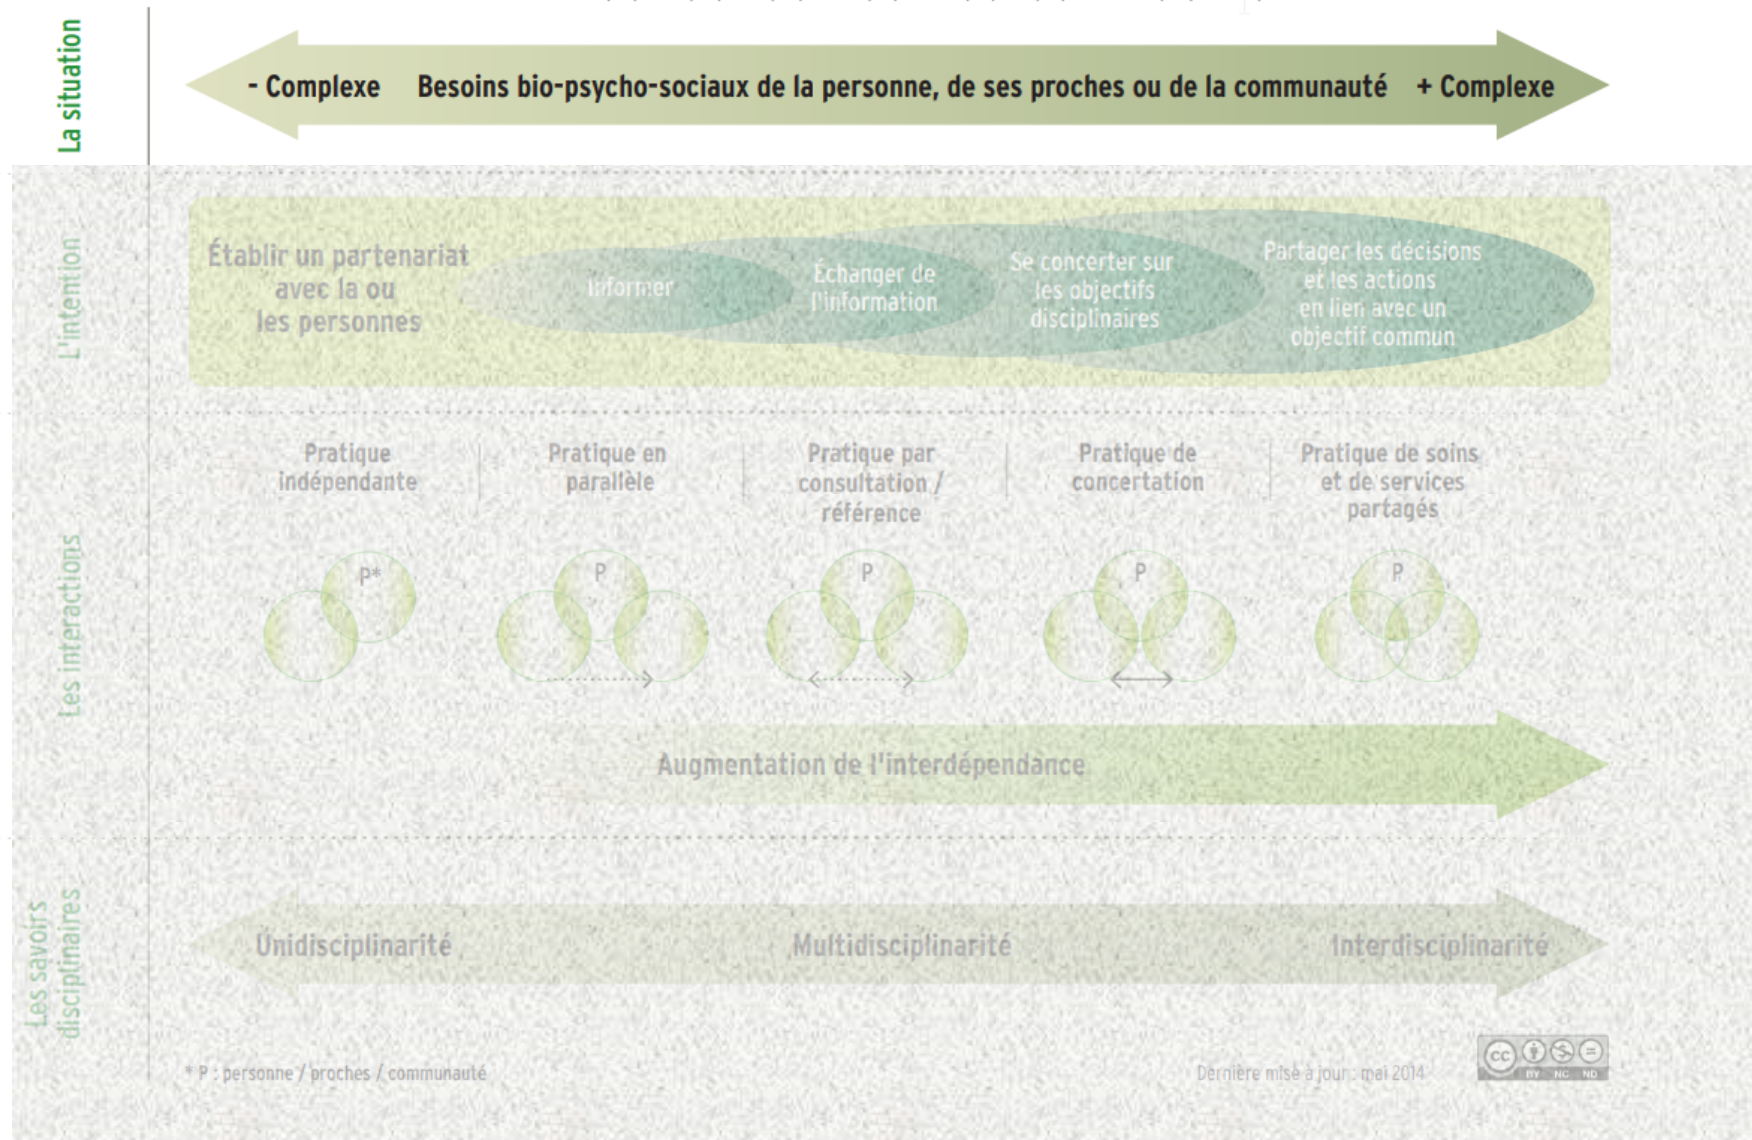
La situation

- Complexe Besoins bio-psycho-sociaux de la personne, de ses proches ou de la communauté + Complexe

L'intention

Établir un partenariat avec la ou les personnes

Informer

Échanger de l'information

Se concerter sur les objectifs disciplinaires

Partager les décisions et les actions en lien avec un objectif commun

Les interactions

Pratique indépendante

Pratique en parallèle

Pratique par consultation / référence

Pratique de concertation

Pratique de soins et de services partagés

P*

P

P

P

P

Augmentation de l'interdépendance

Les savoirs disciplinaires

Unidisciplinarité

Multidisciplinarité

Interdisciplinarité

* P : personne / proches / communauté

Dernière mise à jour : mai 2014

cc BY NC ND